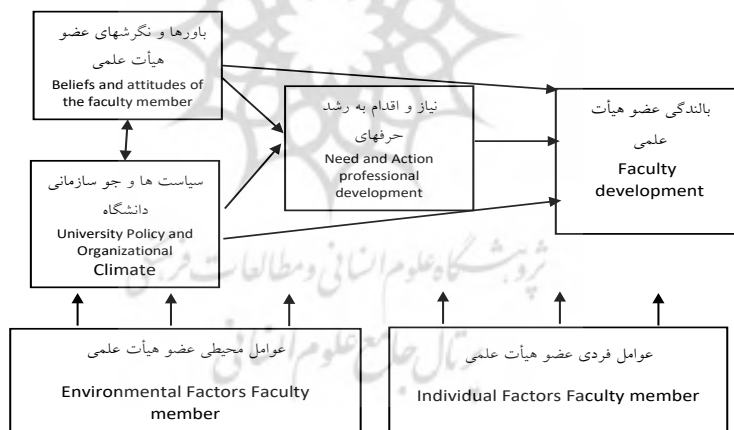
باورها و نگرشهای عضو هیأت علمی
Beliefs and attitudes of the faculty member

نیاز و اقدام به رشد حرفهای
Need and Action professional development

بالندگی عضو هیأت علمی
Faculty development

سیاست ها و جو سازمانی دانشگاه
University Policy and Organizational Climate

پژوهشگاه علوم انسانی و مطالعات فرهنگی
پرتال جامع علوم انسانی

عوامل محیطی عضو هیأت علمی
Environmental Factors Faculty member

عوامل فردی عضو هیأت علمی
Individual Factors Faculty member